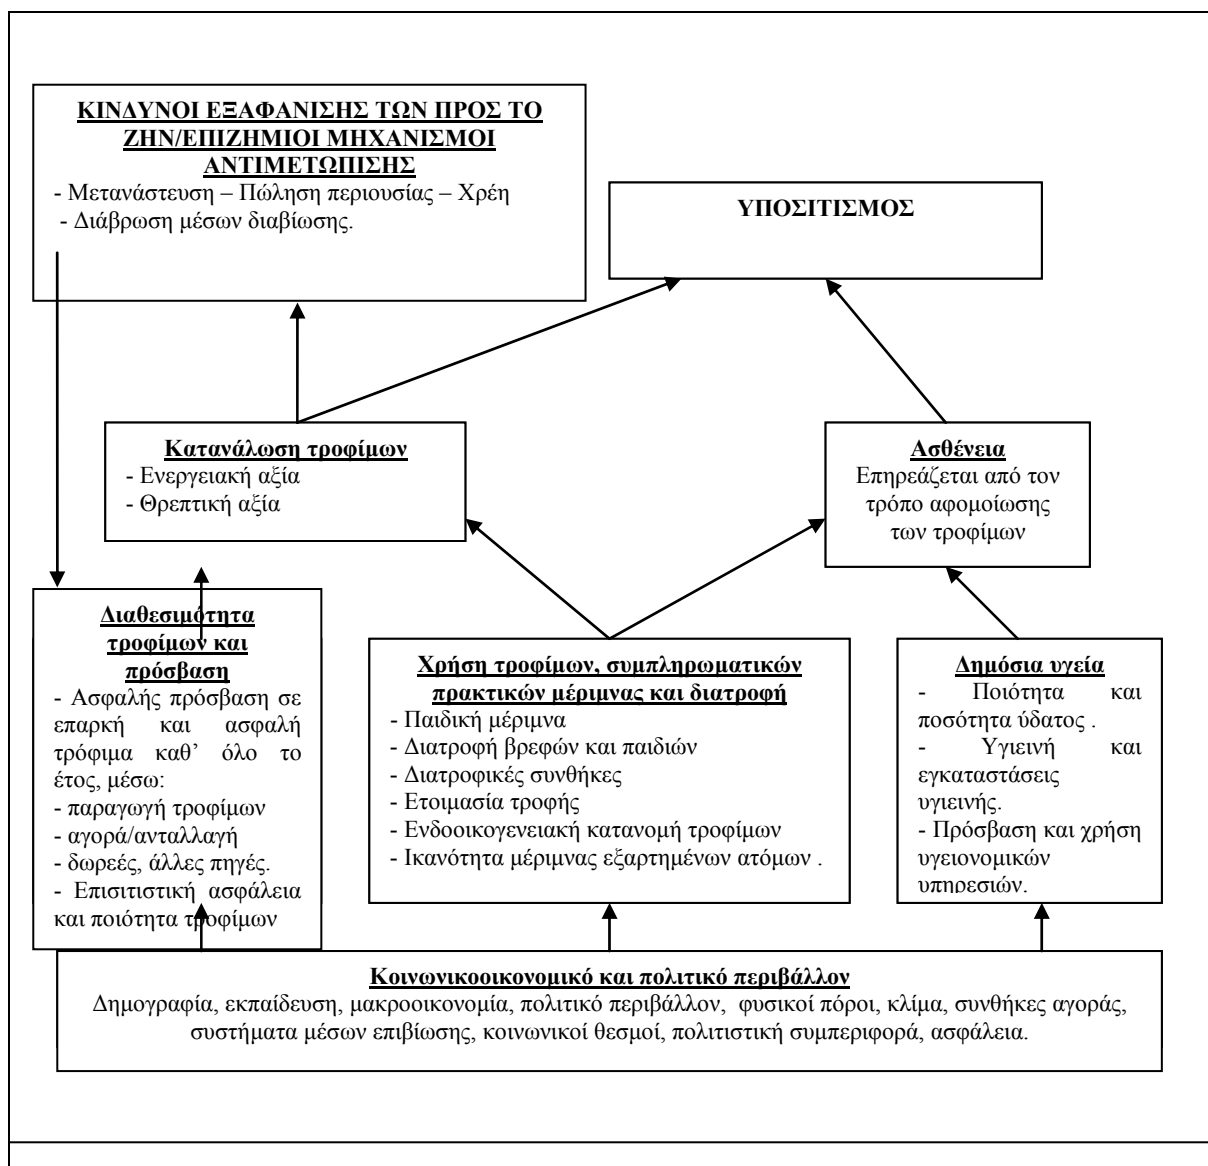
ΚΙΝΔΥΝΟΙ ΕΞΑΦΑΝΙΣΗΣ ΤΩΝ ΠΡΟΣ ΤΟ ΖΗΝ/ΕΠΙΖΗΜΙΟΙ ΜΗΧΑΝΙΣΜΟΙ ΑΝΤΙΜΕΤΩΠΙΣΗΣ
- Μετανάστευση – Πώληση περιουσίας – Χρέη
- Διάβρωση μέσων διαβίωσης.

ΥΠΟΣΙΤΙΣΜΟΣ

Κατανάλωση τροφίμων
- Ενεργειακή αξία
- Θρεπτική αξία

Ασθένεια
Επηρεάζεται από τον τρόπο αφομοίωσης των τροφίμων

Διαθεσιμότητα τροφίμων και πρόσβαση
- Ασφαλής πρόσβαση σε επαρκή και ασφαλή τρόφιμα καθ' όλο το έτος, μέσω:
- παραγωγή τροφίμων
- αγορά/ανταλλαγή
- δωρεές, άλλες πηγές.
- Επισιτιστική ασφάλεια και ποιότητα τροφίμων

Χρήση τροφίμων, συμπληρωματικών πρακτικών μέριμνας και διατροφή
- Παιδική μέριμνα
- Διατροφή βρεφών και παιδιών
- Διατροφικές συνθήκες
- Ετοιμασία τροφής
- Ενδοοικογενειακή κατανομή τροφίμων
- Ικανότητα μέριμνας εξαρτημένων ατόμων .

Δημόσια υγεία
- Ποιότητα και ποσότητα ύδατος .
- Υγιεινή και εγκαταστάσεις υγιεινής.
- Πρόσβαση και χρήση υγειονομικών υπηρεσιών.

Κοινωνικοοικονομικό και πολιτικό περιβάλλον
Δημογραφία, εκπαίδευση, μακροοικονομία, πολιτικό περιβάλλον, φυσικοί πόροι, κλίμα, συνθήκες αγοράς, συστήματα μέσων επιβίωσης, κοινωνικοί θεσμοί, πολιτιστική συμπεριφορά, ασφάλεια.